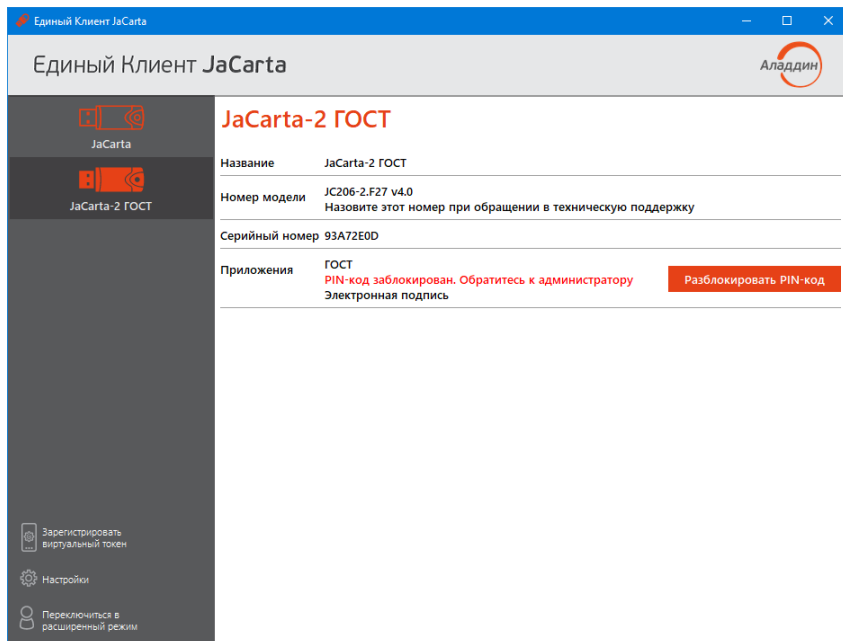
Единый Клиент JaCarta

Единый Клиент JaCarta

Аладдин

JaCarta

JaCarta-2 ГОСТ

JaCarta-2 ГОСТ

| | |
|---|---|
| Название | JaCarta-2 ГОСТ |
| Номер модели | JC206-2.F27 v4.0<br>Назовите этот номер при обращении в техническую поддержку |
| Серийный номер | 93A72E0D |
| Приложения | ГОСТ<br>PIN-код заблокирован. Обратитесь к администратору<br>Электронная подпись |

Разблокировать PIN-код

Зарегистрировать виртуальный токен

Настройки

Переключиться в расширенный режим